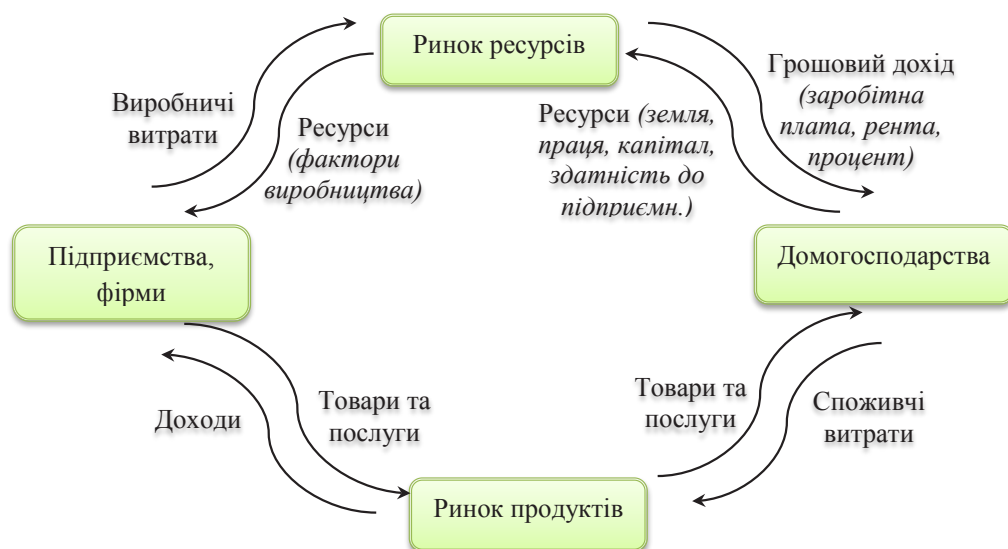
Ринок ресурсів

Виробничі витрати

Ресурси *(фактори виробництва)*

Ресурси *(земля, праця, капітал, здатність до підприємн.)*

Грошовий дохід *(заробітна плата, рента, процент)*

Підприємства, фірми

Домогосподарства

Доходи

Товари та послуги

Товари та послуги

Споживчі витрати

Ринок продуктів